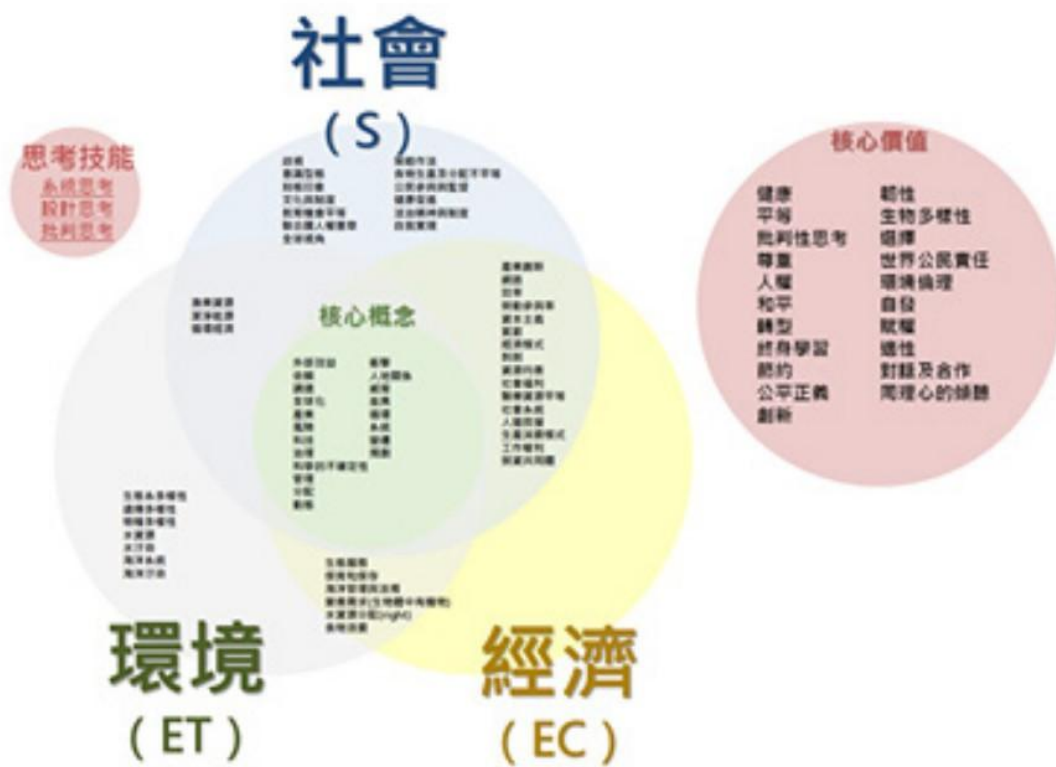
社會
(S)

思考技能
系統思考
設計思考
批判思考

核心價值
健康
平等
批判性思考
尊重
人權
和平
轉型
終身學習
節約
公平正義
創新
韌性
生物多樣性
選擇
世界公民責任
環境倫理
自發
賦權
適性
對話及合作
同理心的傾聽

核心概念

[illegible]

環境
(ET)

經濟
(EC)